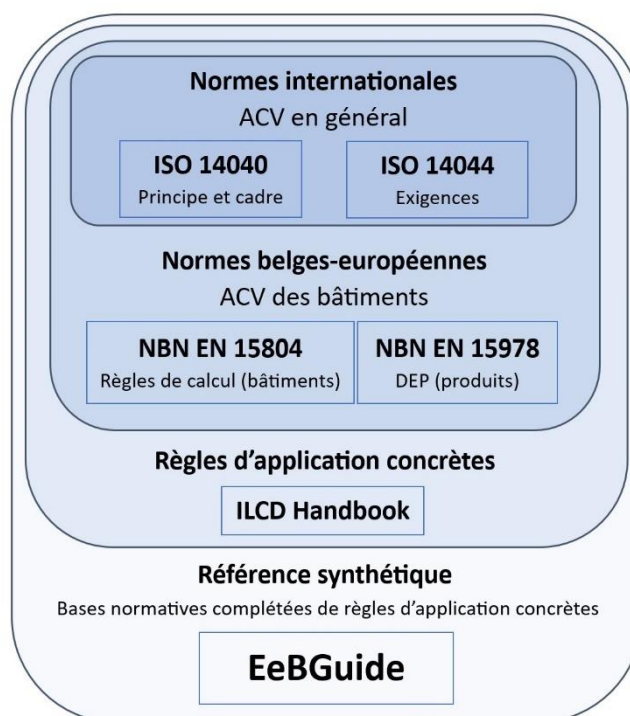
Normes internationales
ACV en général

ISO 14040
Principe et cadre

ISO 14044
Exigences

Normes belges-européennes
ACV des bâtiments

NBN EN 15804
Règles de calcul (bâtiments)

NBN EN 15978
DEP (produits)

Règles d'application concrètes

ILCD Handbook

Référence synthétique
Bases normatives complétées de règles d'application concrètes

EeBGuide